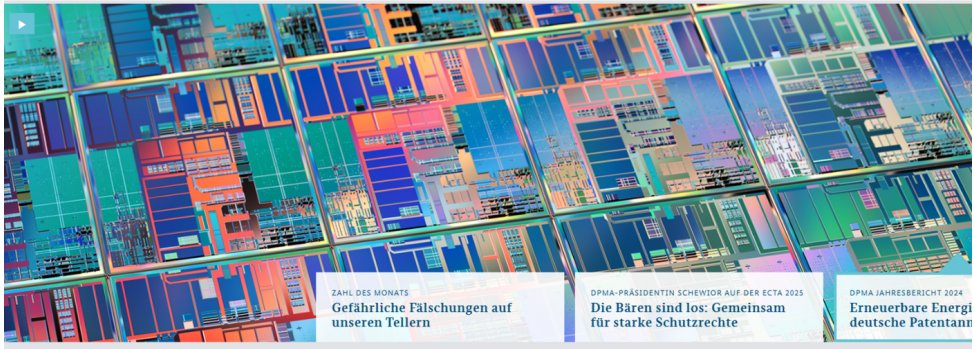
ZAHL DES MONATS
Gefährliche Fälschungen auf unseren Tellern

DPMA-PRÄSIDENTIN SCHEWIOR AUF DER ECTA 2025
Die Bären sind los: Gemeinsam für starke Schutzrechte

DPMA JAHRESBERICHT 2024
Erneuerbare Energi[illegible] deutsche Patentan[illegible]